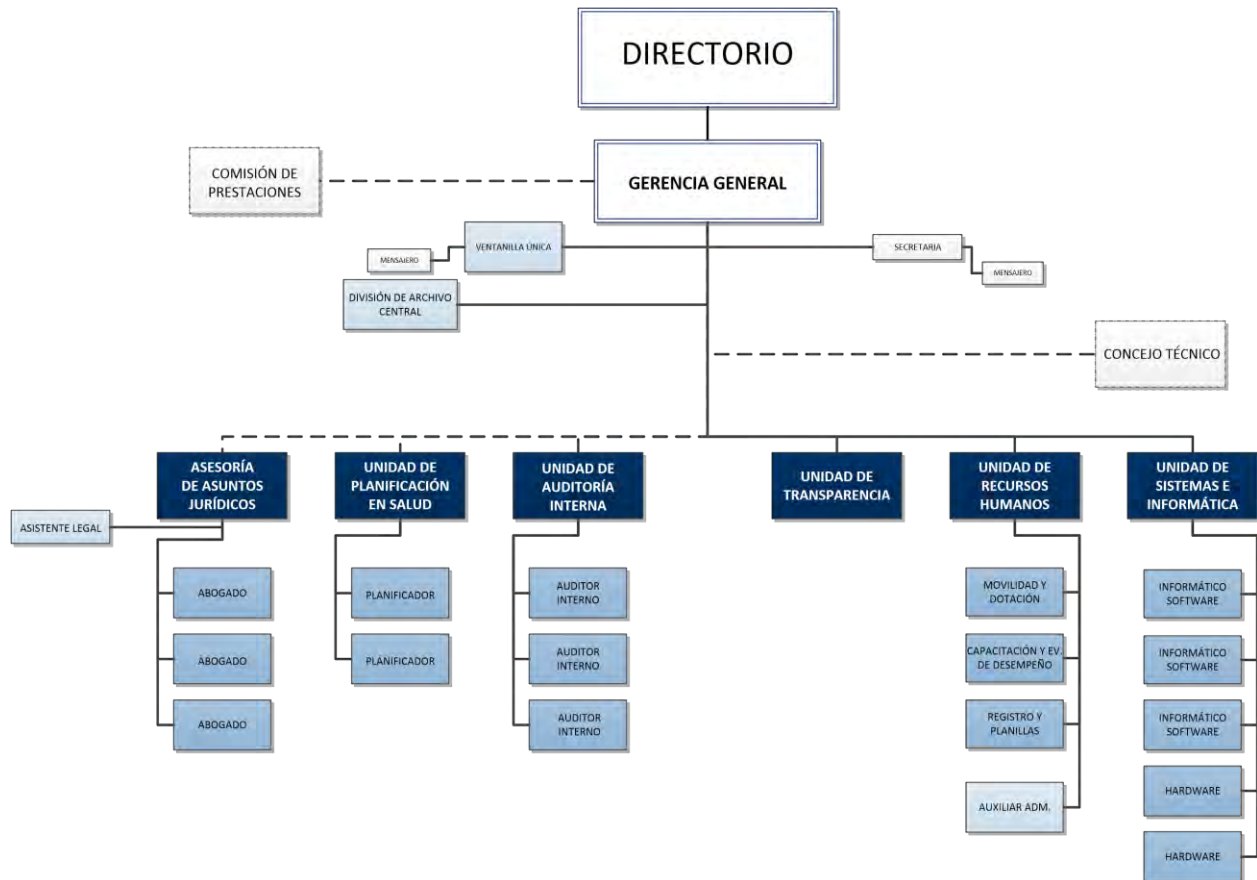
DIRECTORIO

COMISIÓN DE PRESTACIONES

GERENCIA GENERAL

MENSAJERO

VENTANILLA ÚNICA

SECRETARIA

MENSAJERO

DIVISIÓN DE ARCHIVO CENTRAL

CONCEJO TÉCNICO

ASESORÍA DE ASUNTOS JURÍDICOS

ASISTENTE LEGAL

ABOGADO

ABOGADO

ABOGADO

UNIDAD DE PLANIFICACIÓN EN SALUD

PLANIFICADOR

PLANIFICADOR

UNIDAD DE AUDITORÍA INTERNA

AUDITOR INTERNO

AUDITOR INTERNO

AUDITOR INTERNO

UNIDAD DE TRANSPARENCIA

UNIDAD DE RECURSOS HUMANOS

MOVILIDAD Y DOTACIÓN

CAPACITACIÓN Y EV. DE DESEMPEÑO

REGISTRO Y PLANILLAS

AUXILIAR ADM.

UNIDAD DE SISTEMAS E INFORMÁTICA

INFORMÁTICO SOFTWARE

INFORMÁTICO SOFTWARE

INFORMÁTICO SOFTWARE

HARDWARE

HARDWARE